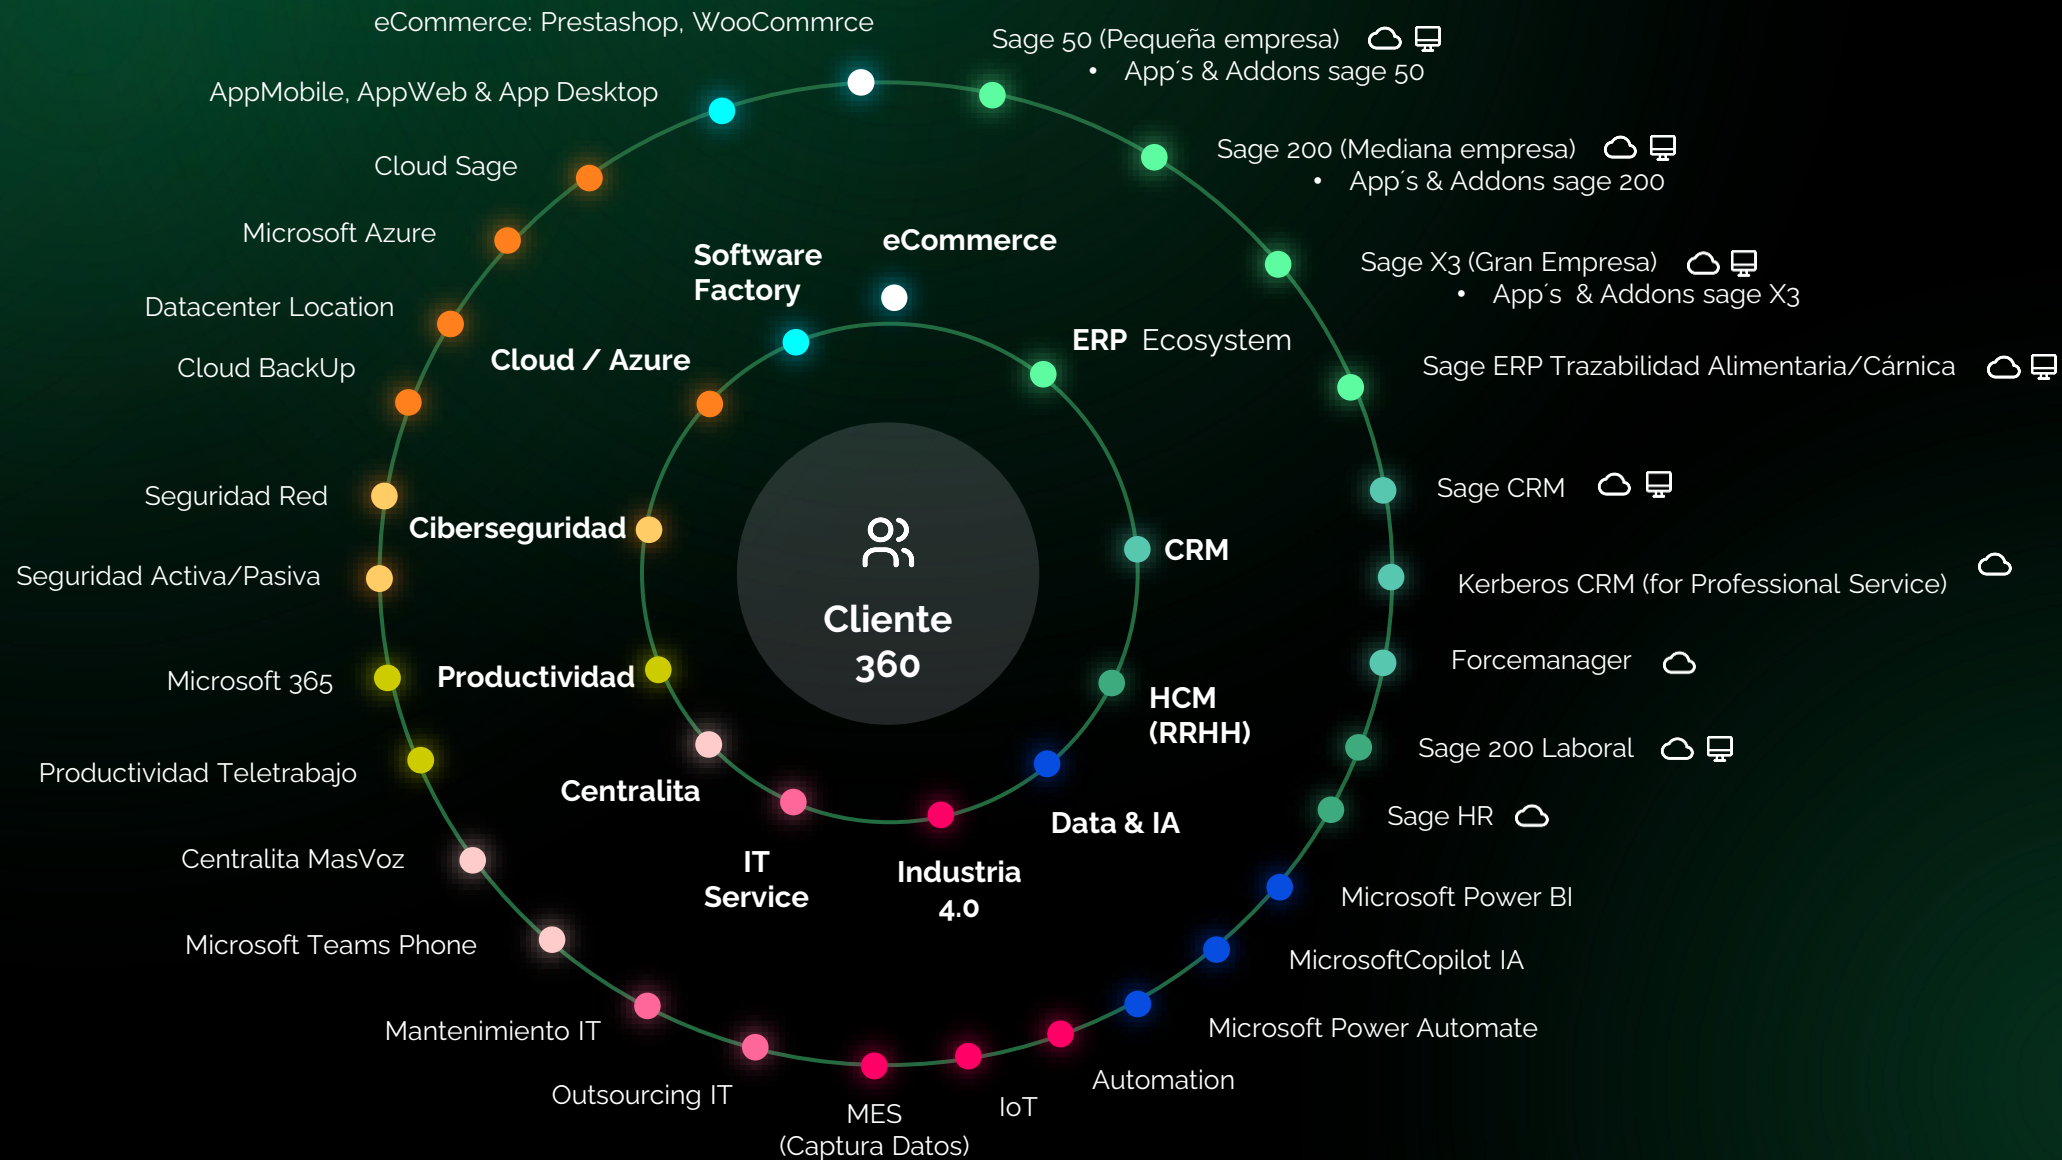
eCommerce: Prestashop, WooCommrce

AppMobile, AppWeb & App Desktop

Sage 50 (Pequeña empresa)
• App´s & Addons sage 50

Sage 200 (Mediana empresa)
• App´s & Addons sage 200

Sage X3 (Gran Empresa)
• App´s & Addons sage X3

Sage ERP Trazabilidad Alimentaria/Cárnica

Cloud Sage

Microsoft Azure

Datacenter Location

Cloud BackUp

Software Factory

eCommerce

ERP Ecosystem

Cloud / Azure

Seguridad Red

Ciberseguridad

Seguridad Activa/Pasiva

Cliente 360

Sage CRM

CRM

Kerberos CRM (for Professional Service)

Forcemanager

Microsoft 365

Productividad

HCM (RRHH)

Sage 200 Laboral

Productividad Teletrabajo

Centralita

Data & IA

Sage HR

Centralita MasVoz

IT Service

Industria 4.0

Microsoft Power BI

Microsoft Teams Phone

MicrosoftCopilot IA

Mantenimiento IT

Microsoft Power Automate

Outsourcing IT

MES (Captura Datos)

IoT

Automation